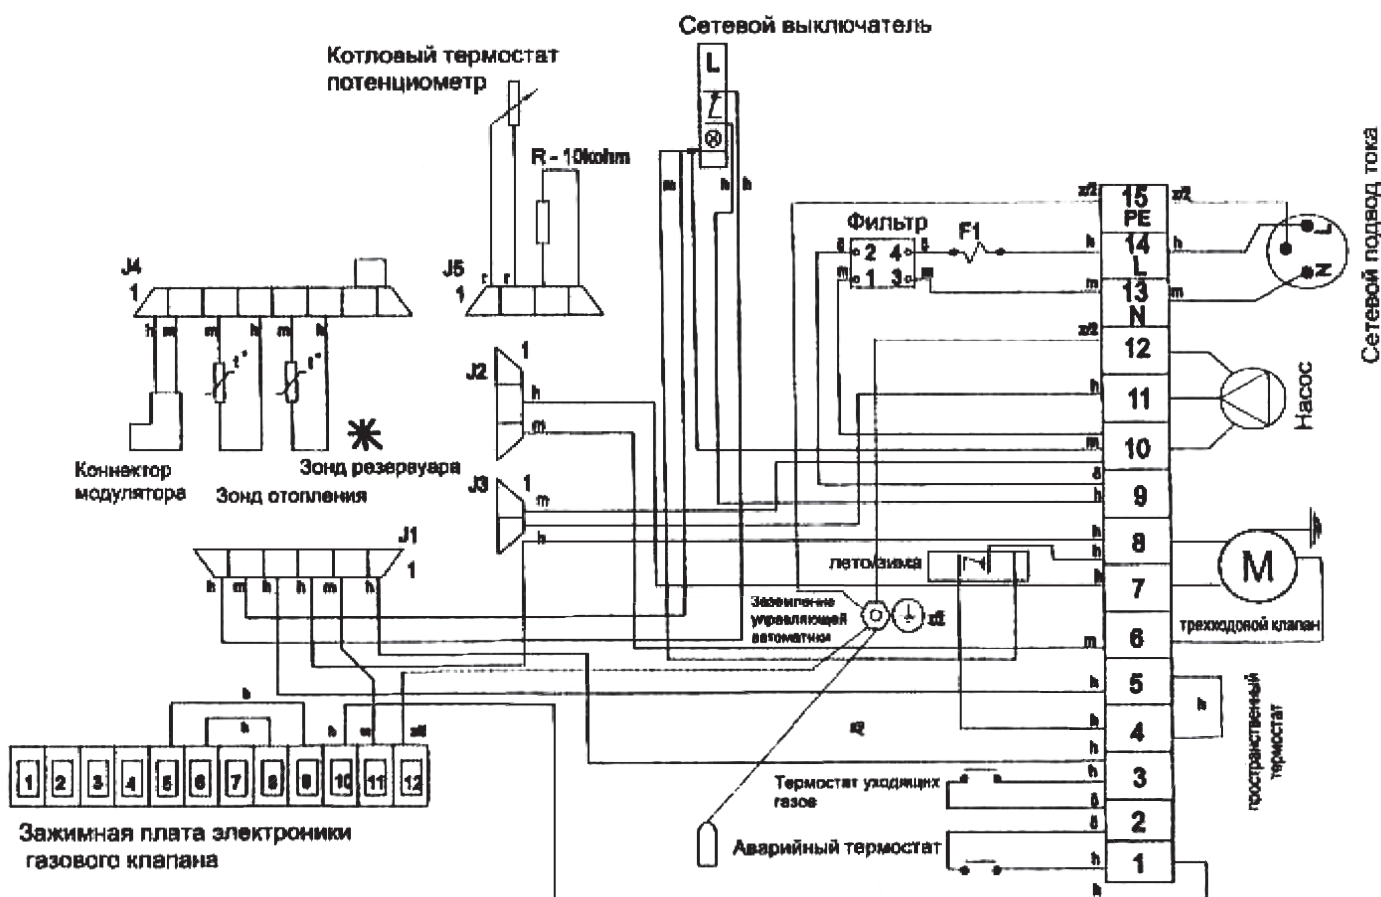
Сетевой выключатель

Котловый термостат потенциометр

L

R - 10kohm

m h h

Сетевой подвод тока

z/ž 15 PE z/ž

Фильтр F1

š 2 4 š

h 14 L h

m 1 3 m

m 13 N m

J4
1

J5
1

r r

h m m h m h

$t°$ $t°$

Коннектор модулятора

Зонд отопления

Зонд резервуара

J2 1

h

m

J3 1

m

h

z/ž 12

11

Насос

m 10

š

h 9

J1
1

h m h h m h

лето/зима

h 8

h

h 7

M

Заземление управляющей автоматики

z/ž

трехходовой клапан

m 6

h 5

h

пространственный термостат

h

z/ž

h 4

h

h

Термостат уходящих газов

h 3

š

š 2

Аварийный термостат

h 1

h

h m z/ž

1 2 3 4 5 6 7 8 9 10 11 12

Зажимная плата электроники газового клапана